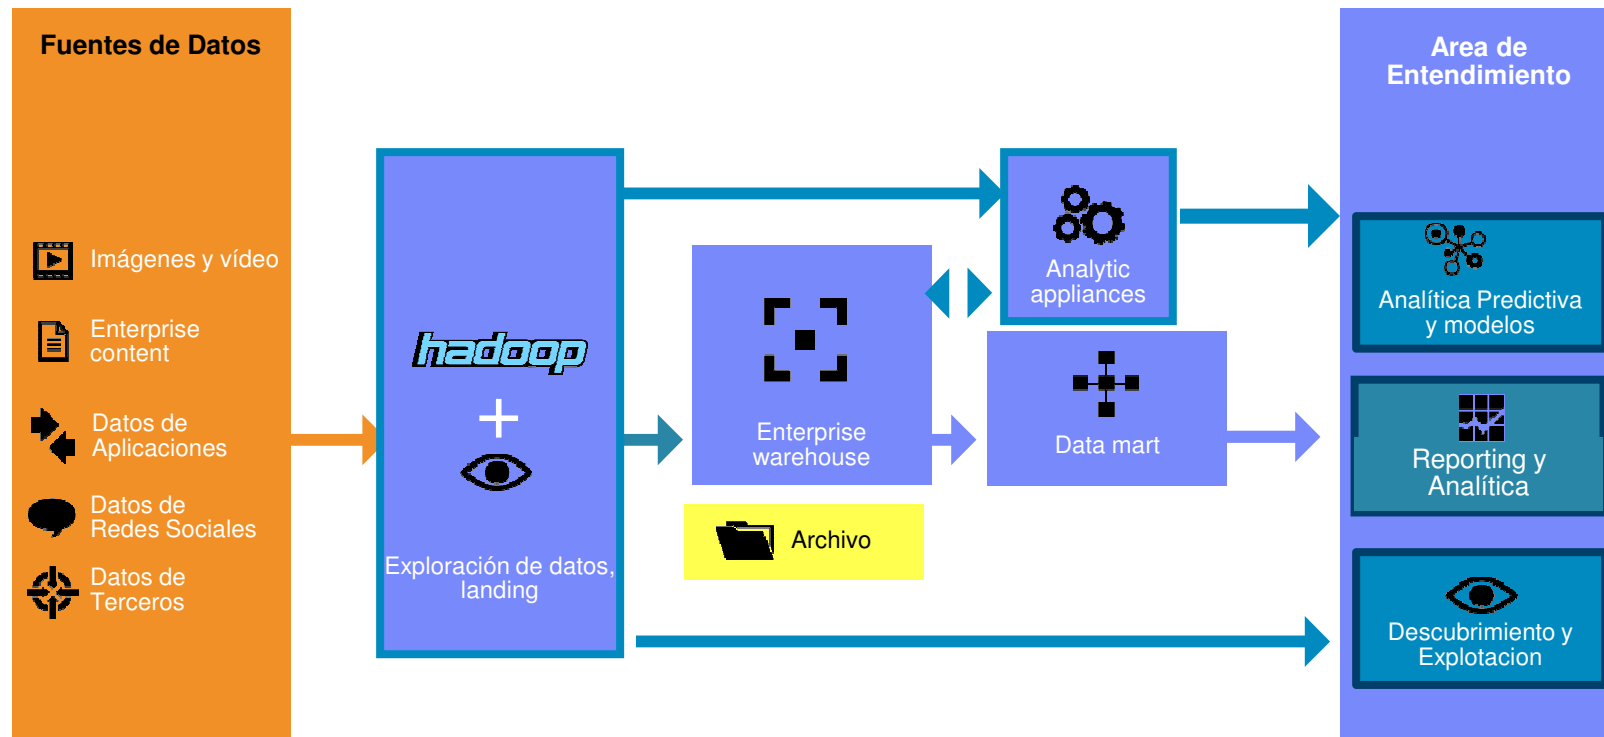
Fuentes de Datos

Imágenes y vídeo

Enterprise content

Datos de Aplicaciones

Datos de Redes Sociales

Datos de Terceros

hadoop

+

Exploración de datos, landing

Enterprise warehouse

Archivo

Analytic appliances

Data mart

Area de Entendimiento

Analítica Predictiva y modelos

Reporting y Analítica

Descubrimiento y Explotacion